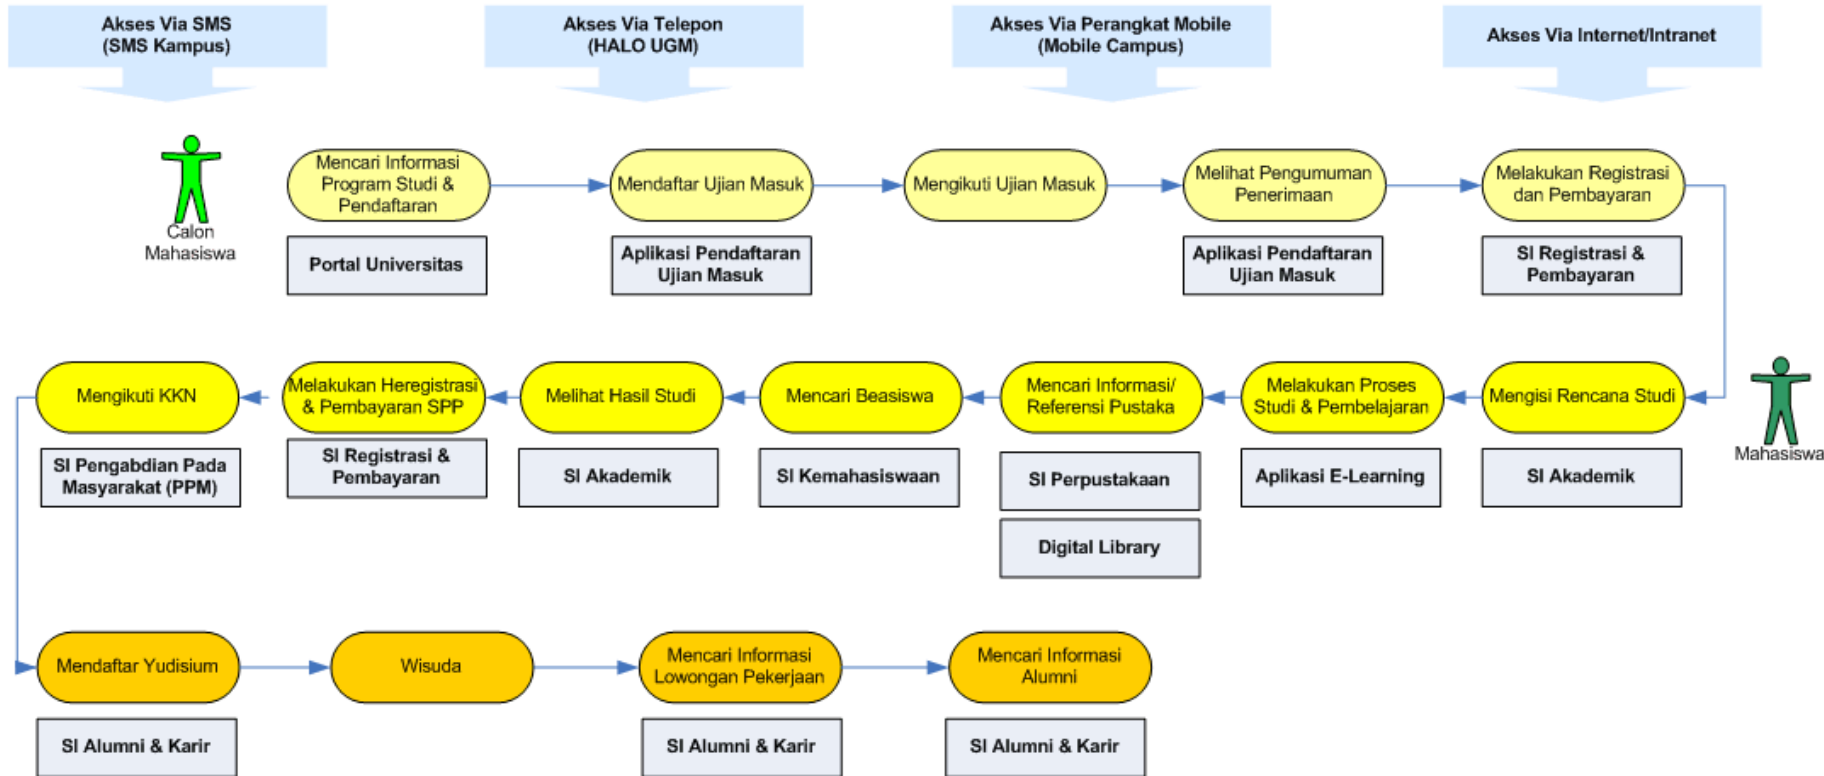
Akses Via SMS (SMS Kampus)

Akses Via Telepon (HALO UGM)

Akses Via Perangkat Mobile (Mobile Campus)

Akses Via Internet/Intranet

Calon Mahasiswa

Mencari Informasi Program Studi & Pendaftaran

Portal Universitas

Mendaftar Ujian Masuk

Aplikasi Pendaftaran Ujian Masuk

Mengikuti Ujian Masuk

Melihat Pengumuman Penerimaan

Aplikasi Pendaftaran Ujian Masuk

Melakukan Registrasi dan Pembayaran

SI Registrasi & Pembayaran

Mahasiswa

Mengisi Rencana Studi

SI Akademik

Melakukan Proses Studi & Pembelajaran

Aplikasi E-Learning

Mencari Informasi/ Referensi Pustaka

SI Perpustakaan

Digital Library

Mencari Beasiswa

SI Kemahasiswaan

Melihat Hasil Studi

SI Akademik

Melakukan Heregistrasi & Pembayaran SPP

SI Registrasi & Pembayaran

Mengikuti KKN

SI Pengabdian Pada Masyarakat (PPM)

Mendaftar Yudisium

SI Alumni & Karir

Wisuda

Mencari Informasi Lowongan Pekerjaan

SI Alumni & Karir

Mencari Informasi Alumni

SI Alumni & Karir